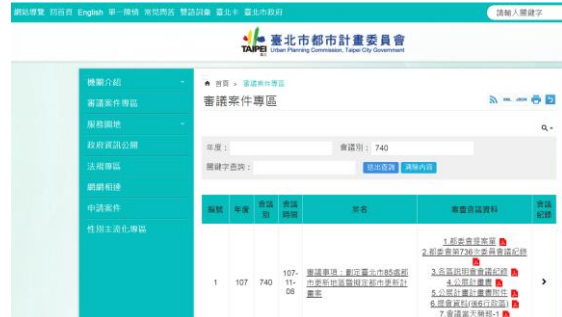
網站導覽 回首頁 English 單一簽核 常見問答 雙語詞彙 臺北卡 臺北市政府

請輸入關鍵字

臺北市都市計畫委員會
TAIPEI Urban Planning Commission, Taipei City Government

機關介紹
審議案件專區
服務園地
政府資訊公開
法規專區
網網相連
申請案件
性別主流化專區

首頁 » 審議案件專區

審議案件專區

年度：
會議別：740
關鍵字查詢：
送出查詢 清除內容

| 編號 | 年度 | 會議別 | 會議時間 | 案名 | 審查資訊資料 | 會議記錄 |
|---|---|---|---|---|---|---|
| 1 | 107 | 740 | 107-11-08 | 審議事項：劃定臺北市85處都市更新地區暨擬定都市更新計畫案 | 1.都委會提案單 2.都委會第736次委員會議紀錄 3.各區說明會會議紀錄 4.公開計畫書 5.公開計畫書更附圖 6.提會資料(116行政區) 7.會議當天簡報-1 | › |